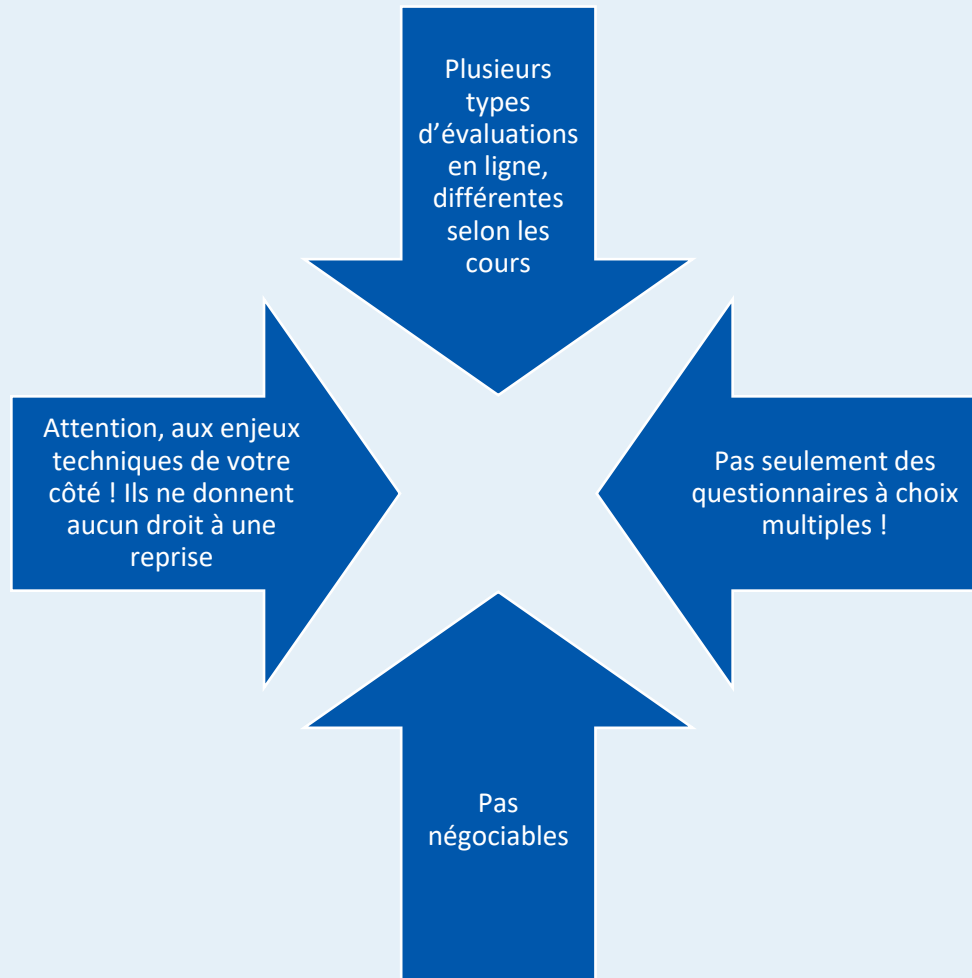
Plusieurs types d’évaluations en ligne, différentes selon les cours

Attention, aux enjeux techniques de votre côté ! Ils ne donnent aucun droit à une reprise

Pas seulement des questionnaires à choix multiples !

Pas négociables